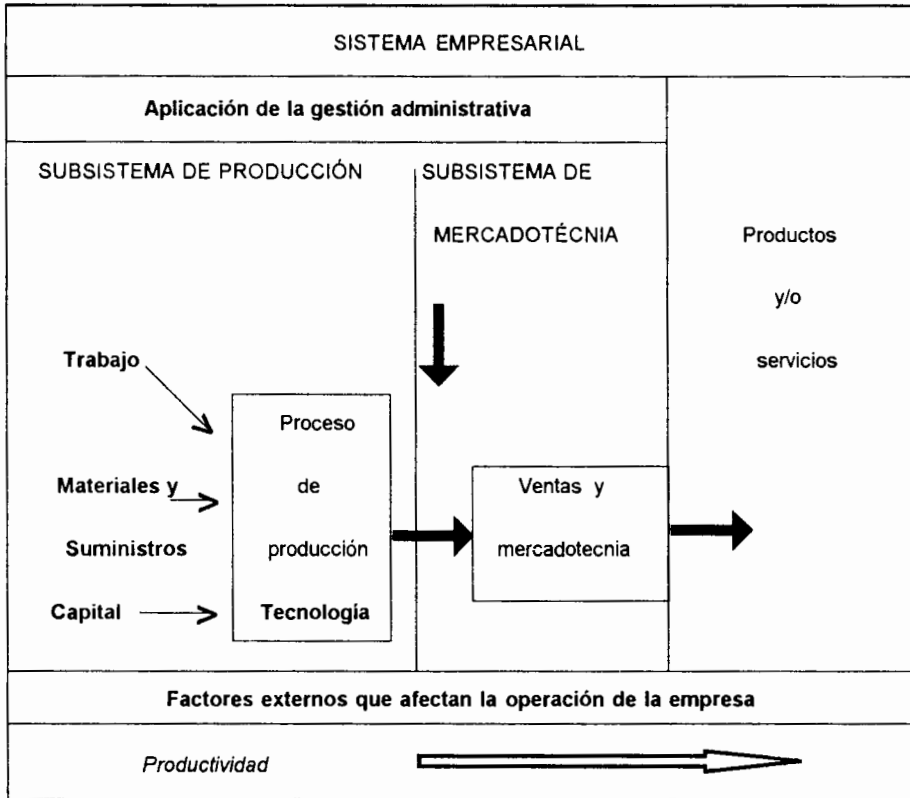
SISTEMA EMPRESARIAL

Aplicación de la gestión administrativa

SUBSISTEMA DE PRODUCCIÓN

SUBSISTEMA DE MERCADOTÉCNIA

Productos y/o servicios

Trabajo

Materiales y Suministros

Capital

Proceso de producción Tecnología

Ventas y mercadotecnia

Factores externos que afectan la operación de la empresa

Productividad